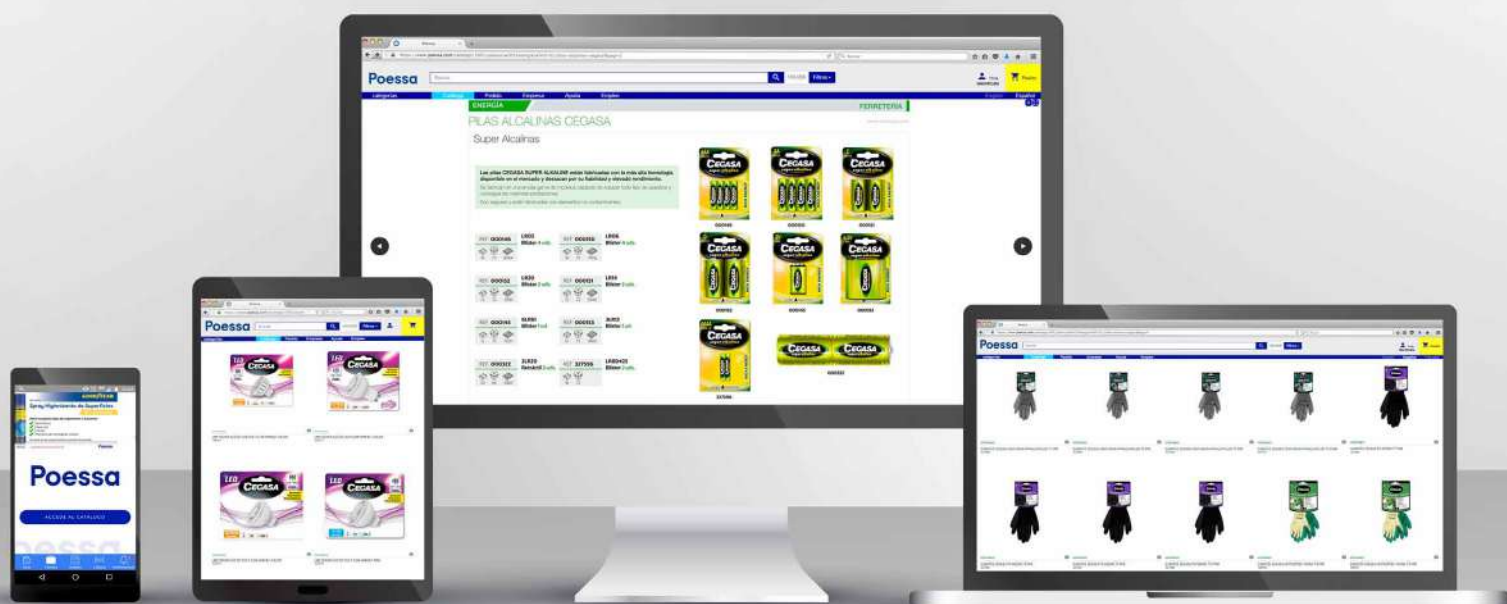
Poessa

Filtros

Categorías

ENERGÍA

FERRETERÍA

PILAS ALCALINAS CEGASA

Super Alcalinas

Las pilas CEGASA SUPER ALKALINE están fabricadas con la más alta tecnología disponible en el mercado y destacan por su fiabilidad y elevado rendimiento.

REF 000046 LR03 Blíster 4 uds.

REF 000058 LR06 Blíster 4 uds.

REF 000052 LR20 Blíster 2 uds.

REF 000031 LR14 Blíster 2 uds.

REF 000045 6LR61 Blíster 1 ud.

REF 000015 3LR12 Blíster 1 ud.

REF 000022 2LR20 Retráctil 2 uds.

REF 327596 LR8D425 Blíster 2 uds.

CEGASA

CEGASA

CEGASA

CEGASA

CEGASA

CEGASA

CEGASA

CEGASA CEGASA

Poessa

LED

CEGASA

LED

CEGASA

LED

CEGASA

LED

CEGASA

Poessa

GOODYEAR

Spray Higienizante de Superficies

Poessa

ACCEDE AL CATÁLOGO

Poessa